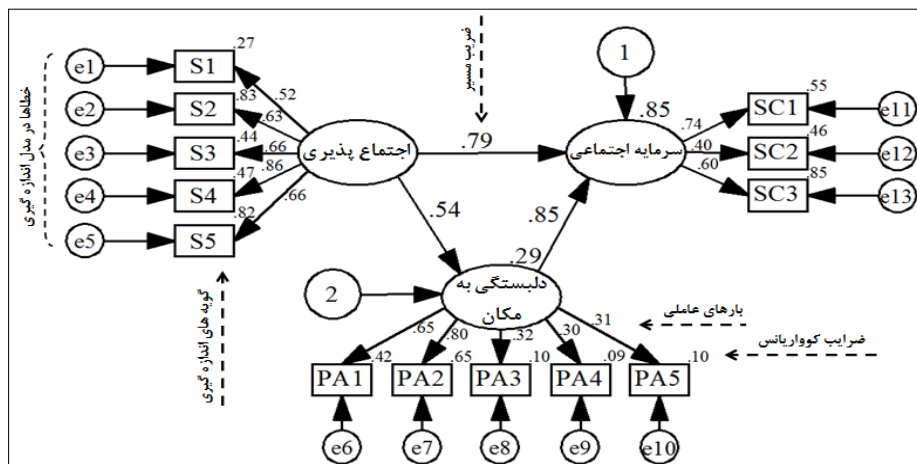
خطاها در مدل اندازه گیری

e1
e2
e3
e4
e5

S1 .27
S2 .83
S3 .44
S4 .47
S5 .82

.52
.63
.66
.86
.66

اجتماع پذیری

گویه های اندازه گیری

ضریب مسیر

.79

.54

1

.85

سرمایه اجتماعی

.74
.40
.60

SC1 .55
SC2 .46
SC3 .85

e11
e12
e13

.85

.29

2

دلبستگی به مکان

بارهای عاملی

ضرایب کوواریانس

.65
.80
.32
.30
.31

.42 PA1
.65 PA2
PA3
.10 PA4
.09 PA5
.10

e6
e7
e8
e9
e10